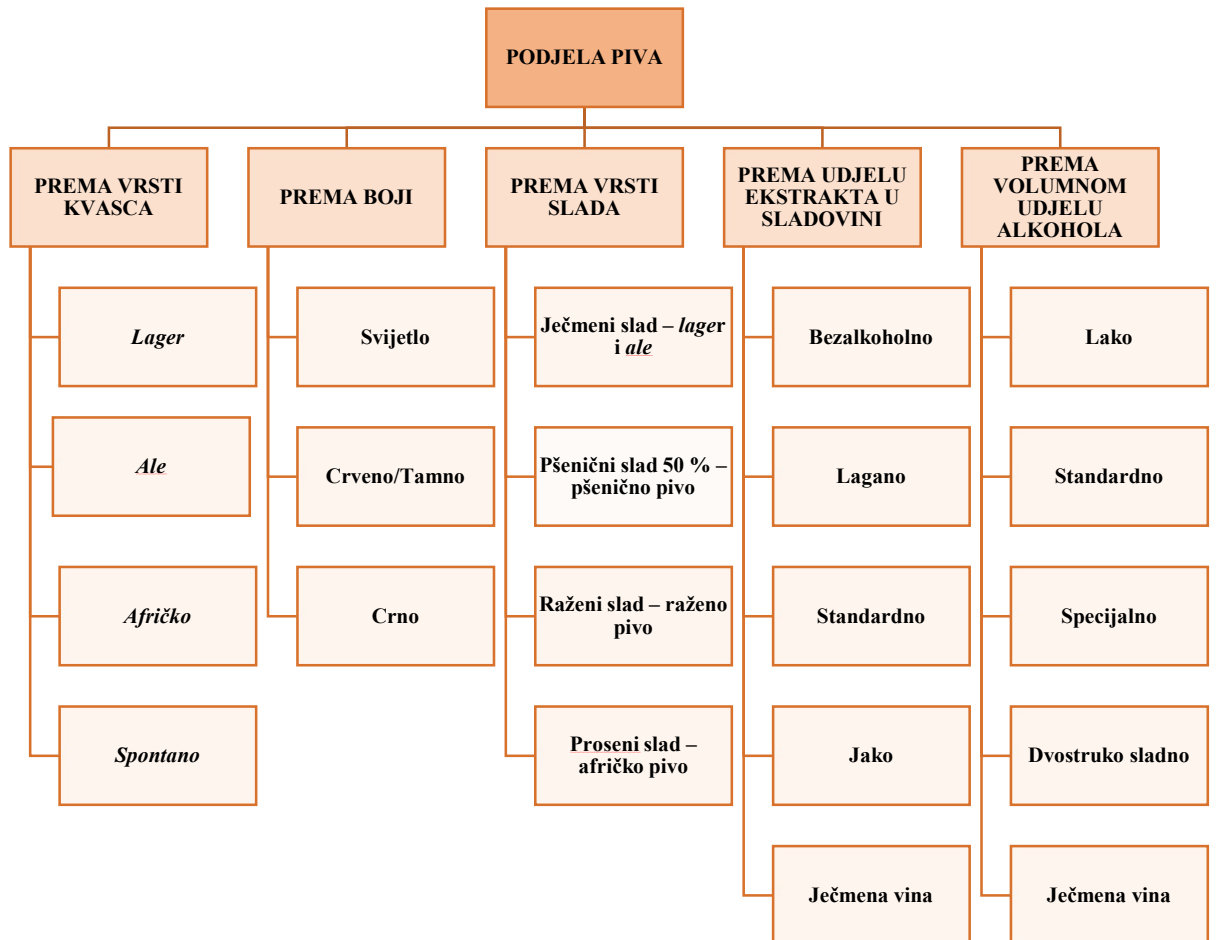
PODJELA PIVA

PREMA VRSTI KVASCA

Lager

Ale

Afričko

Spontano

PREMA BOJI

Svijetlo

Crveno/Tamno

Crno

PREMA VRSTI SLADA

Ječmeni slad – lager i ale

Pšenični slad 50 % – pšenično pivo

Raženi slad – raženo pivo

Proseni slad – afričko pivo

PREMA UDJELU EKSTRAKTA U SLADOVINI

Bezalkoholno

Lagano

Standardno

Jako

Ječmena vina

PREMA VOLUMNOM UDJELU ALKOHOLA

Lako

Standardno

Specijalno

Dvostruko sladno

Ječmena vina